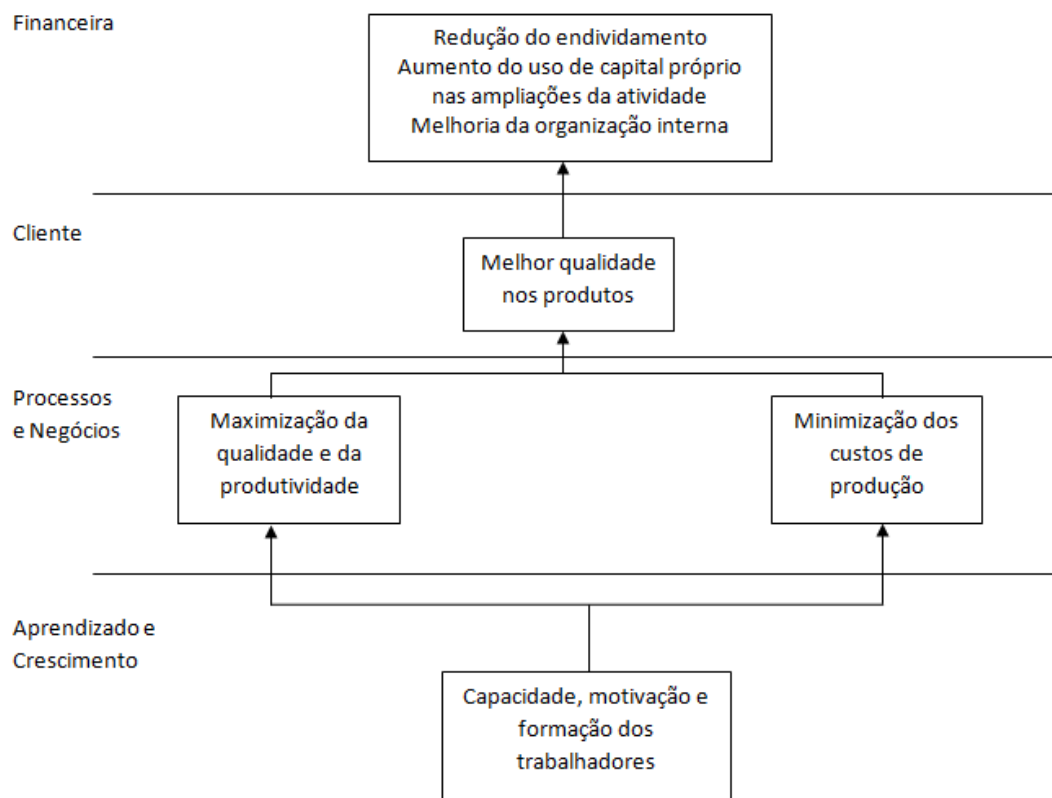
Financeira

Redução do endividamento
Aumento do uso de capital próprio nas ampliações da atividade
Melhoria da organização interna

Cliente

Melhor qualidade nos produtos

Processos e Negócios

Maximização da qualidade e da produtividade

Minimização dos custos de produção

Aprendizado e Crescimento

Capacidade, motivação e formação dos trabalhadores